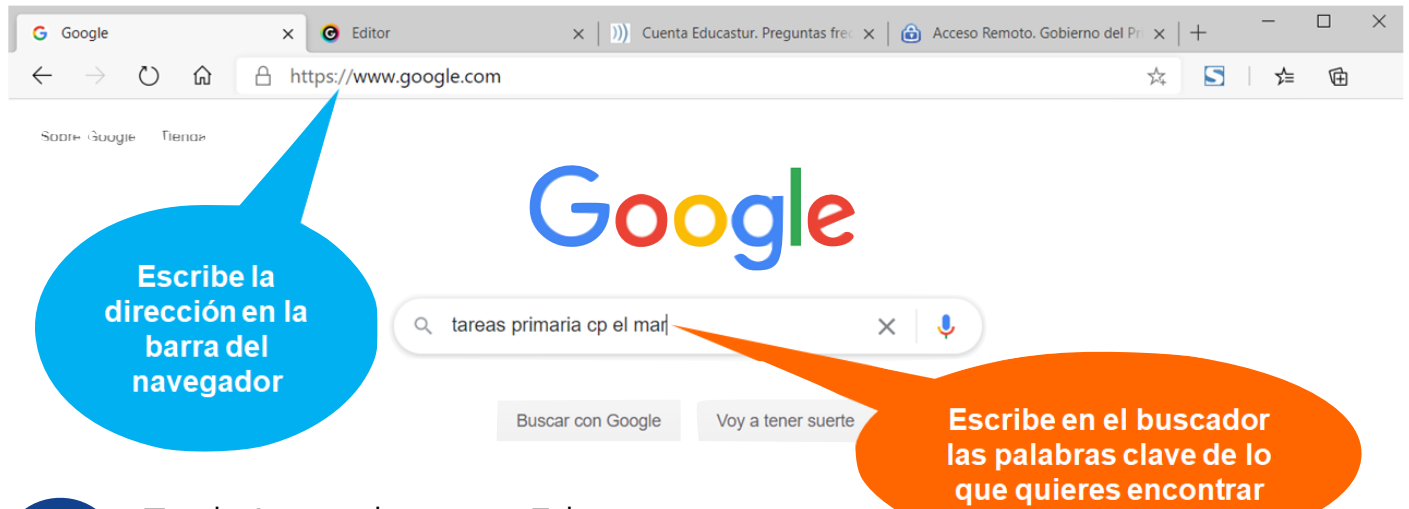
Google ×
Editor ×
Cuenta Educastur. Preguntas fre ×
Acceso Remoto. Gobierno del Pr ×
+

https://www.google.com

Sobre Google Tienda

Google

tareas primaria cp el mar

Buscar con Google
Voy a tener suerte

Escribe la dirección en la barra del navegador

Escribe en el buscador las palabras clave de lo que quieres encontrar

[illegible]